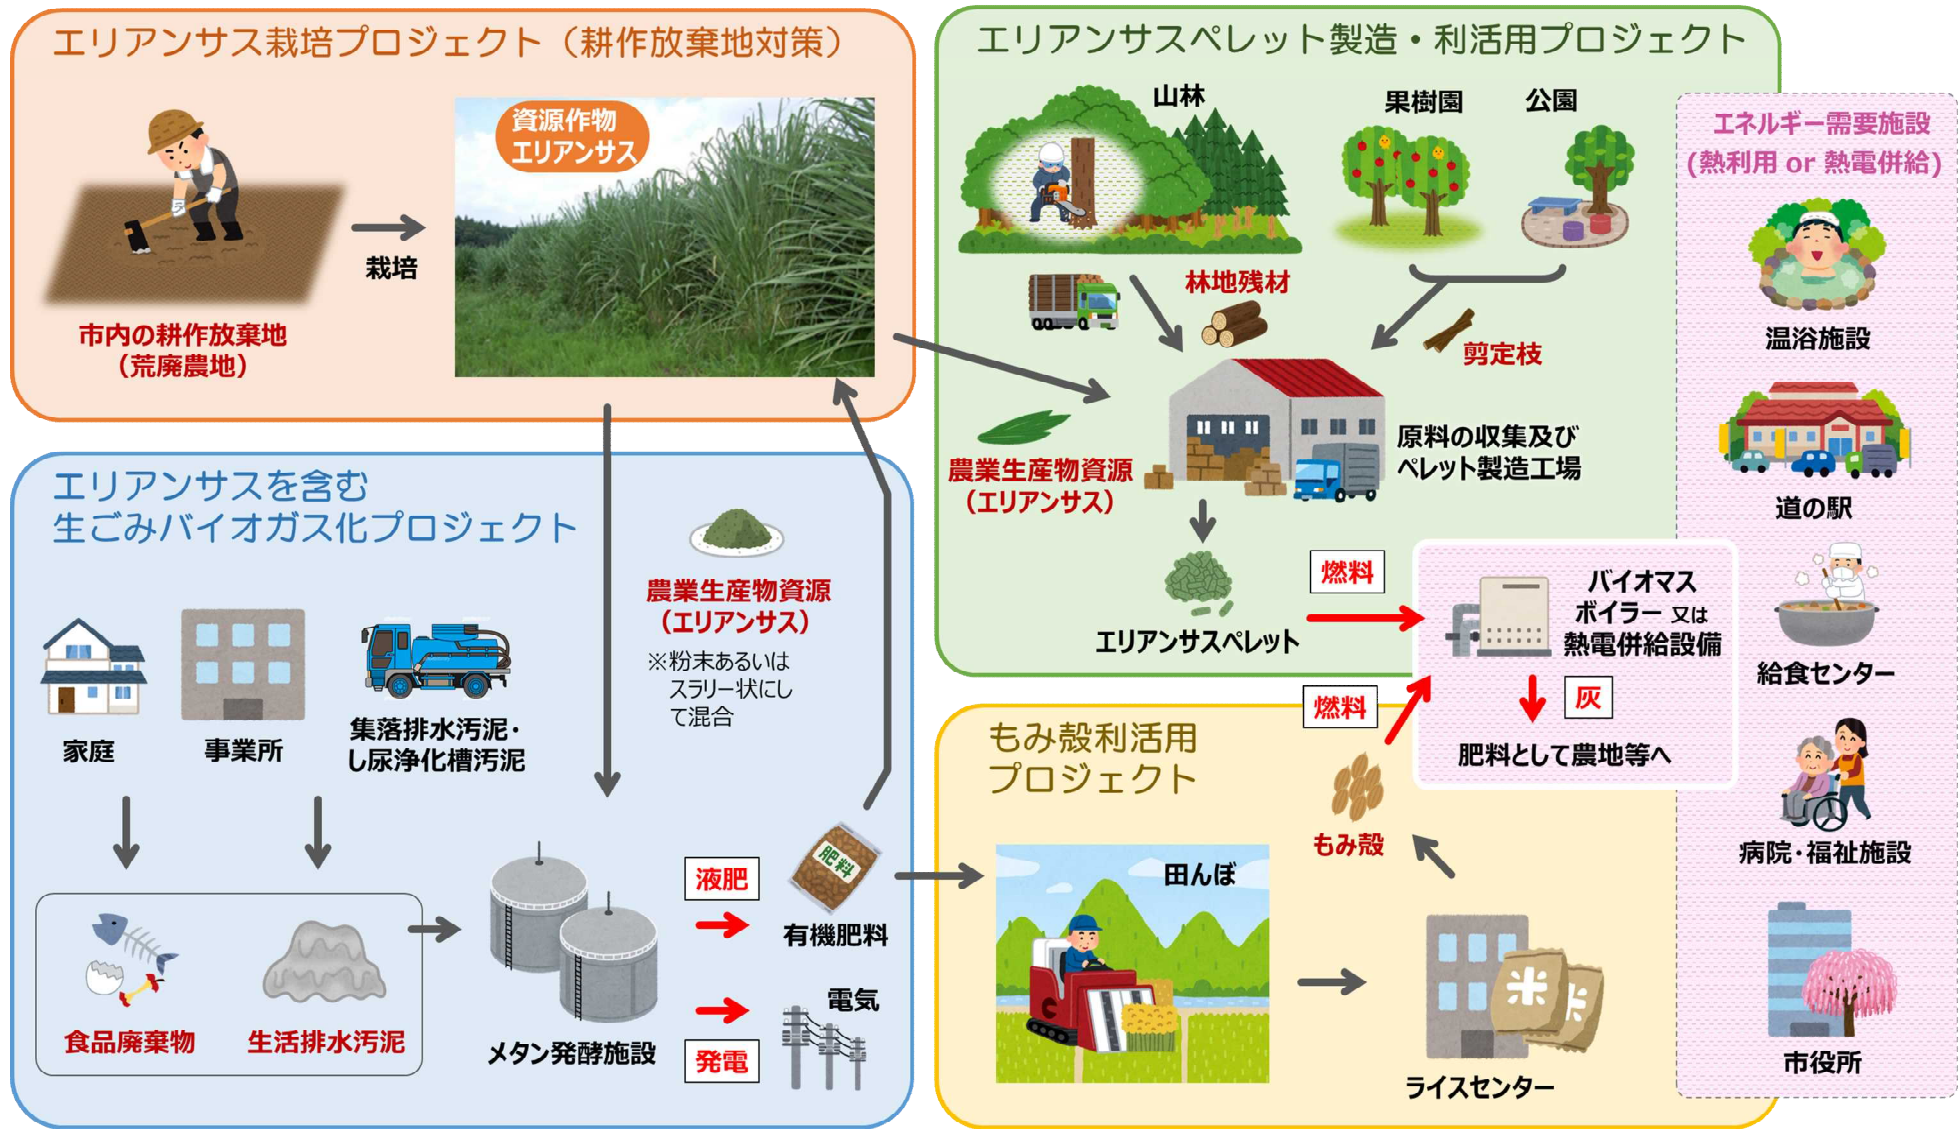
エリアンサス栽培プロジェクト（耕作放棄地対策）

資源作物
エリアンサス

栽培

市内の耕作放棄地
（荒廃農地）

エリアンサスペレット製造・利活用プロジェクト

山林

果樹園

公園

林地残材

剪定枝

農業生産物資源
（エリアンサス）

原料の収集及び
ペレット製造工場

エリアンサスペレット

燃料

バイオマス
ボイラー 又は
熱電併給設備

灰

肥料として農地等へ

エネルギー需要施設
（熱利用 or 熱電併給）

温浴施設

道の駅

給食センター

病院・福祉施設

市役所

エリアンサスを含む
生ごみバイオガス化プロジェクト

農業生産物資源
（エリアンサス）
※粉末あるいは
スラリー状にし
て混合

家庭

事業所

集落排水汚泥・
し尿浄化槽汚泥

食品廃棄物

生活排水汚泥

メタン発酵施設

液肥

肥料

有機肥料

電気

発電

もみ殻利活用
プロジェクト

燃料

もみ殻

田んぼ

米

ライスセンター